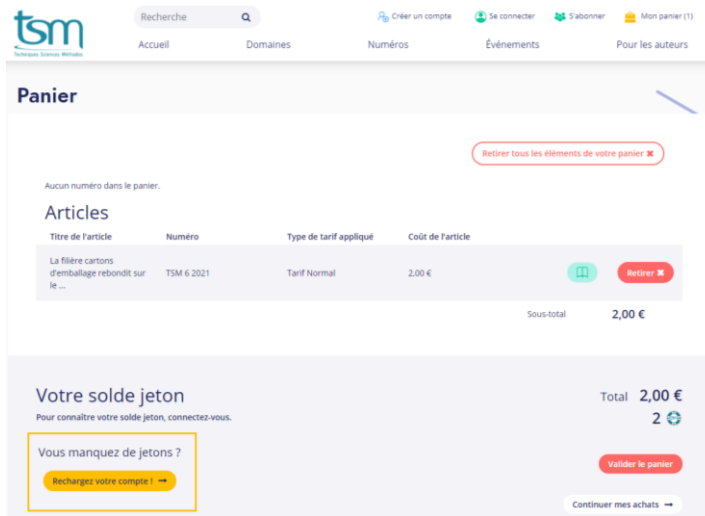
tsm
Techniques Sciences Méthodes

Recherche

Créer un compte Se connecter S'abonner Mon panier (1)

Accueil Domaines Numéros Événements Pour les auteurs

Panier

Retirer tous les éléments de votre panier ✖

Aucun numéro dans le panier.

Articles

| Titre de l'article | Numéro | Type de tarif appliqué | Coût de l'article | | |
|---|---|---|---|---|---|
| La filière cartons d'emballage rebondit sur le ... | TSM 6 2021 | Tarif Normal | 2,00 € | | Retirer ✖ |

Sous-total 2,00 €

Votre solde jeton

Pour connaître votre solde jeton, connectez-vous.

Total 2,00 €
2

Vous manquez de jetons ?

Rechargez votre compte ! ➞

Valider le panier

Continuer mes achats ➞